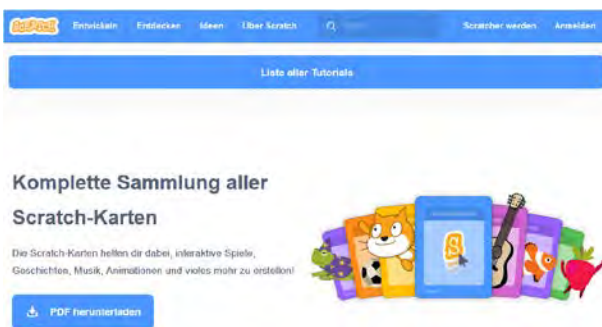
SCRATCH Entwickeln Entdecken Ideen Über Scratch Scratcher werden Anmelden

Liste aller Tutorials

Komplette Sammlung aller Scratch-Karten

Die Scratch-Karten helfen dir dabei, interaktive Spiele, Geschichten, Musik, Animationen und vieles mehr zu erstellen!

PDF herunterladen